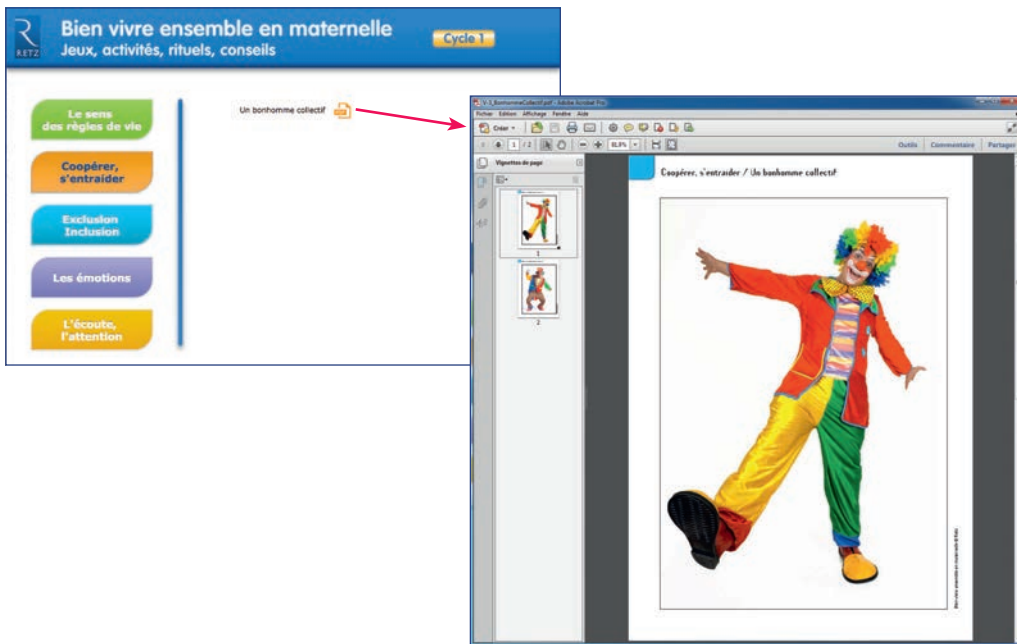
RETZ

Bien vivre ensemble en maternelle
Jeux, activités, rituels, conseils

Cycle 1

Le sens des règles de vie

Coopérer, s'entraider

Exclusion Inclusion

Les émotions

L'écoute, l'attention

Un bonhomme collectif

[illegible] - Adobe Acrobat Pro

Fichier Édition Affichage Fenêtre Aide

Créer

1 / 2

Outils Commentaire Partager

Vignettes de page

1

2

Coopérer, s'entraider / Un bonhomme collectif

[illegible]